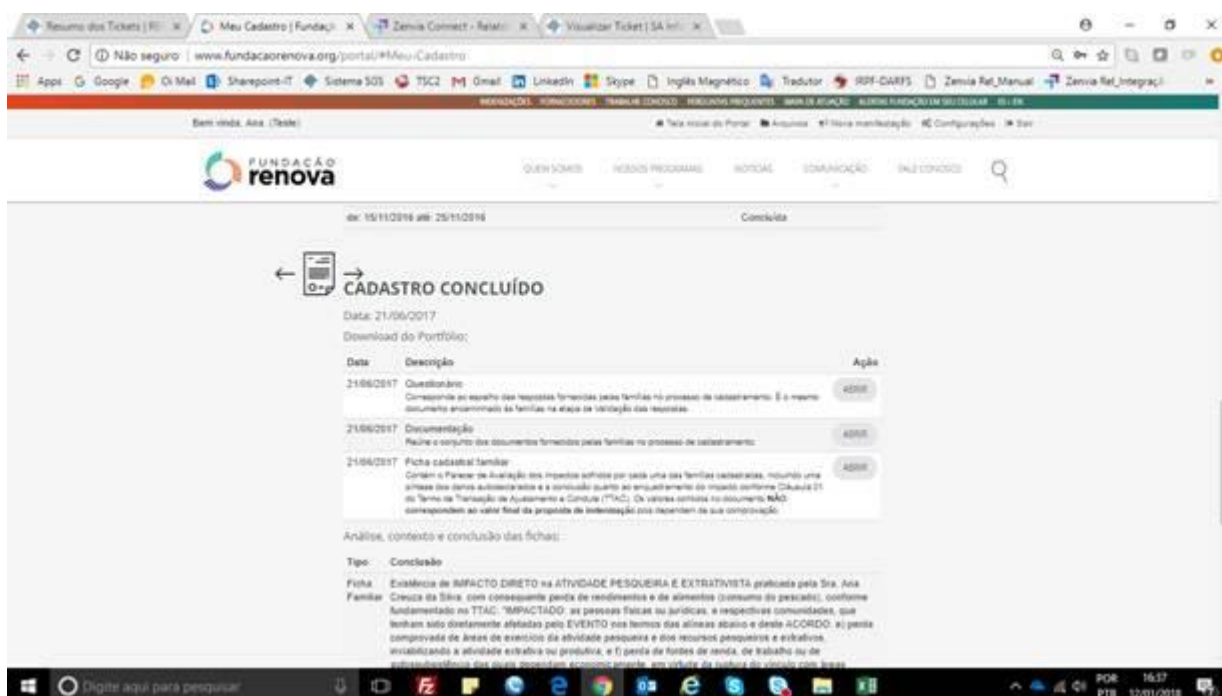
Resumo dos Tickets | R | Meu Cadastro | Fundaçã | Zenvia Connect - Relató | Visualizar Ticket | SA Inf

Não seguro | www.fundacaorenova.org/portal/#Meu-Cadastro

Apps Google Oi Mail Sharepoint-IT Sistema SOS TSC2 Gmail LinkedIn Skype Inglês Magnético Tradutor IRPF-DARFS Zenvia Rel_Manual Zenvia Rel_Integraçã

Bem vinda, Ana. (Teste)

FUNDAÇÃO renova

QUEM SOMOS NOSSOS PROGRAMAS NOTÍCIAS COMUNICAÇÃO FALE CONOSCO

de: 15/11/2016 até: 25/11/2016 Concluída

CADASTRO CONCLUÍDO

Data: 21/06/2017

Download do Portfólio:

| Data | Descrição | Ação |
|---|---|---|
| 21/06/2017 | Questionário Corresponde ao espelho das respostas fornecidas pelas famílias no processo de cadastramento. É o mesmo documento encaminhado às famílias na etapa de Validação das respostas. | ABRIR |
| 21/06/2017 | Documentação Reúne o conjunto dos documentos fornecidos pelas famílias no processo de cadastramento. | ABRIR |
| 21/06/2017 | Ficha cadastral familiar Contém o Parecer de Avaliação dos impactos sofridos por cada uma das famílias cadastradas, incluindo uma síntese dos danos autodeclarados e a conclusão quanto ao enquadramento do impacto conforme Cláusula 01 do Termo de Transação de Ajustamento e Conduta (TTAC). Os valores contidos no documento NÃO correspondem ao valor final da proposta de indenização pois dependem de sua comprovação. | ABRIR |

Análise, contexto e conclusão das fichas:

| Tipo | Conclusão |
|---|---|
| Ficha Familiar | Existência de IMPACTO DIRETO na ATIVIDADE PESQUEIRA E EXTRATIVISTA praticada pela Sra. Ana Creuza da Silva, com consequente perda de rendimentos e de alimentos (consumo do pescado), conforme fundamentado no TTAC: "IMPACTADO: as pessoas físicas ou jurídicas, e respectivas comunidades, que tenham sido diretamente afetadas pelo EVENTO nos termos das alíneas abaixo e deste ACORDO: e) perda comprovada de áreas de exercício da atividade pesqueira e dos recursos pesqueiros e extrativos, inviabilizando a atividade extrativa ou produtiva; e f) perda de fontes de renda, de trabalho ou de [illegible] |

Digite aqui para pesquisar

POR PTB 16:37 17/01/2018